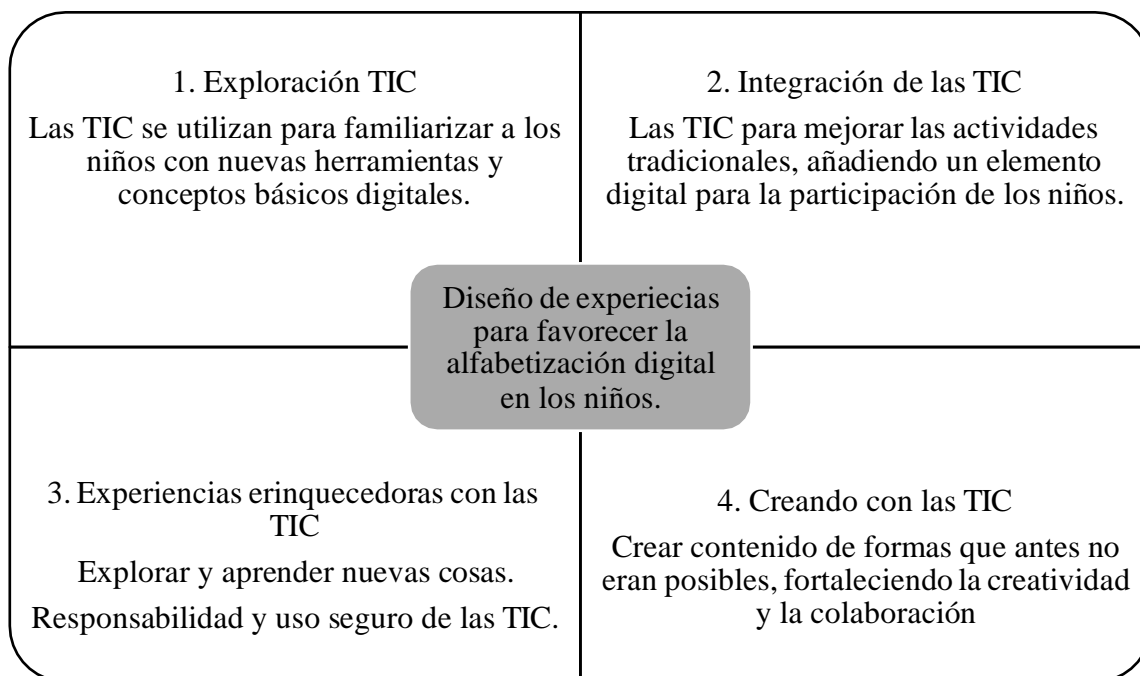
1. Exploración TIC

Las TIC se utilizan para familiarizar a los niños con nuevas herramientas y conceptos básicos digitales.

2. Integración de las TIC

Las TIC para mejorar las actividades tradicionales, añadiendo un elemento digital para la participación de los niños.

Diseño de experiecias para favorecer la alfabetización digital en los niños.

3. Experiencias erinquecedoras con las TIC

Explorar y aprender nuevas cosas.

Responsabilidad y uso seguro de las TIC.

4. Creando con las TIC

Crear contenido de formas que antes no eran posibles, fortaleciendo la creatividad y la colaboración